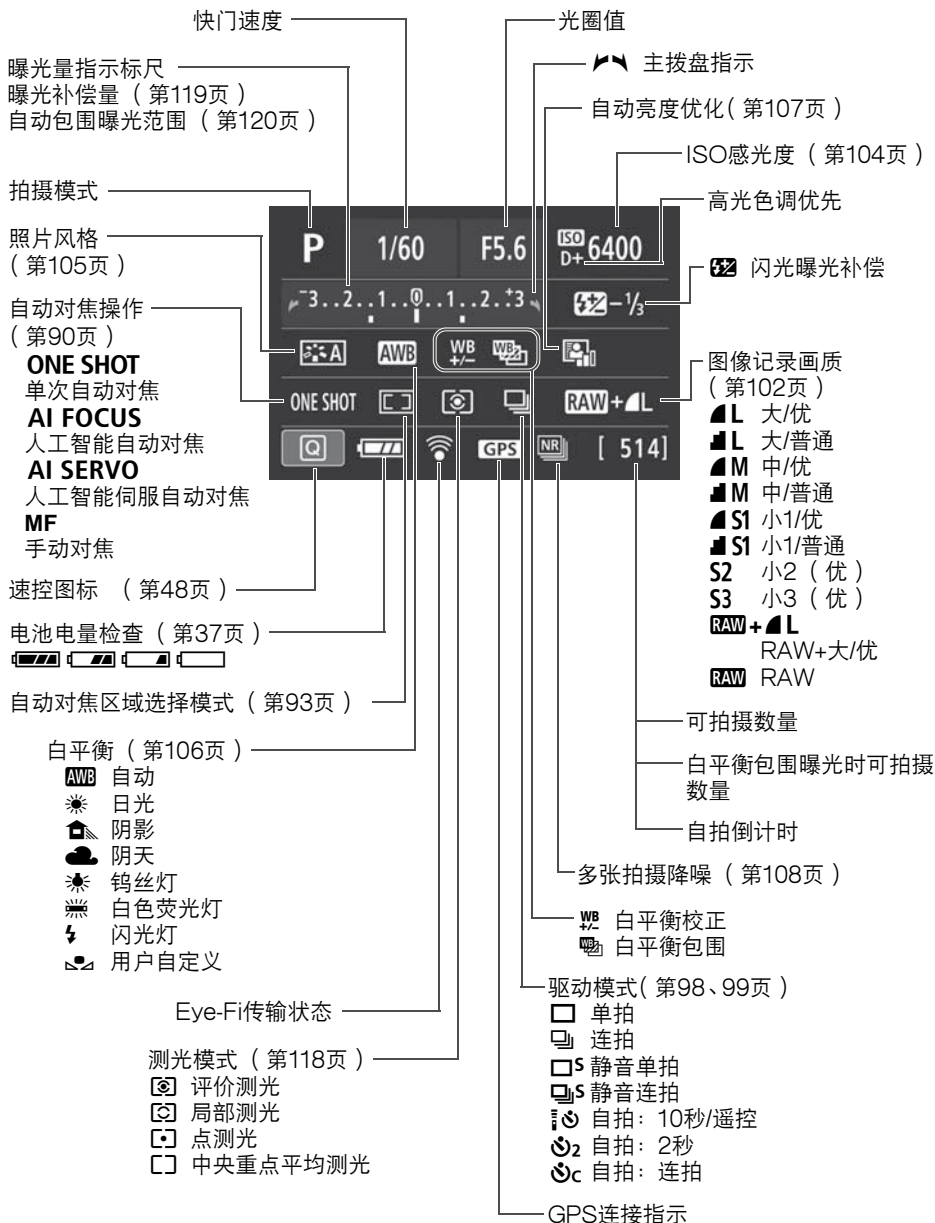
快门速度

光圈值

主拨盘指示

曝光量指示标尺
曝光补偿量 （ 第119页 ）
自动包围曝光范围 （ 第120页 ）

自动亮度优化（ 第107页 ）

ISO感光度 （ 第104页 ）

高光色调优先

拍摄模式

照片风格
（ 第105页 ）

闪光曝光补偿

自动对焦操作
（ 第90页 ）
ONE SHOT
单次自动对焦
AI FOCUS
人工智能自动对焦
AI SERVO
人工智能伺服自动对焦
MF
手动对焦

P
1/60
F5.6
ISO D+ 6400
-3..2..1..0..1..2..+3
$-\frac{1}{3}$
AWB
WB +/-
ONE SHOT
RAW+L
Q
GPS
NR
[ 514]

图像记录画质
（ 第102页 ）
L 大/优
L 大/普通
M 中/优
M 中/普通
S1 小1/优
S1 小1/普通
S2 小2 （ 优 ）
S3 小3 （ 优 ）
RAW+L
RAW+大/优
RAW RAW

速控图标 （ 第48页 ）

电池电量检查 （ 第37页 ）

自动对焦区域选择模式 （ 第93页 ）

白平衡 （ 第106页 ）
AWB 自动
日光
阴影
阴天
钨丝灯
白色荧光灯
闪光灯
用户自定义

可拍摄数量

白平衡包围曝光时可拍摄数量

自拍倒计时

多张拍摄降噪 （ 第108页 ）

WB +/- 白平衡校正
白平衡包围

驱动模式（ 第98、99页 ）
单拍
连拍
S 静音单拍
S 静音连拍
自拍：10秒/遥控
2 自拍：2秒
C 自拍：连拍

Eye-Fi传输状态

测光模式 （ 第118页 ）
评价测光
局部测光
点测光
中央重点平均测光

GPS连接指示